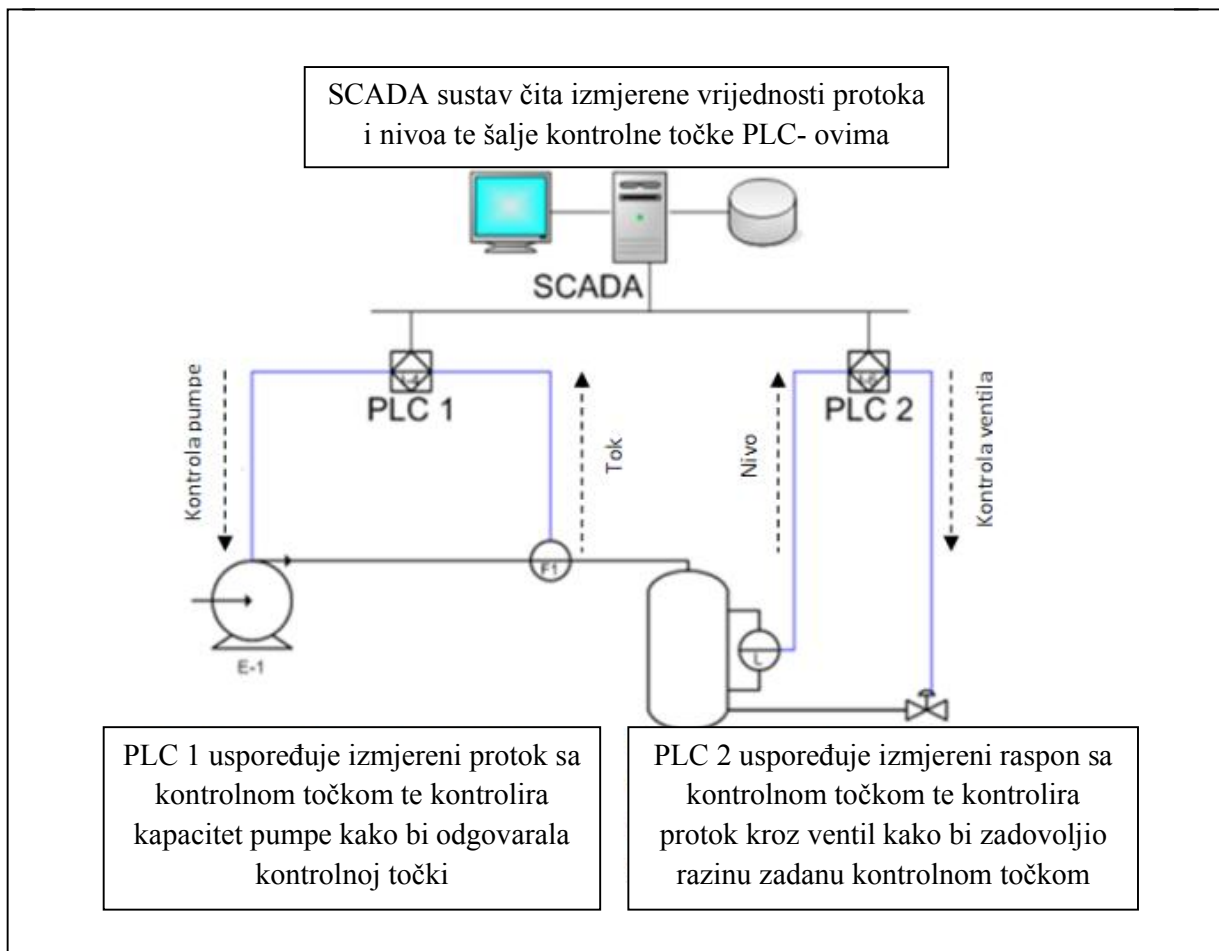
SCADA sustav čita izmjerene vrijednosti protoka i nivoa te šalje kontrolne točke PLC- ovima

SCADA

Kontrola pumpe

PLC 1

Tok

Nivo

PLC 2

Kontrola ventila

F1

L

E-1

PLC 1 uspoređuje izmjereni protok sa kontrolnom točkom te kontrolira kapacitet pumpe kako bi odgovarala kontrolnoj točki

PLC 2 uspoređuje izmjereni raspon sa kontrolnom točkom te kontrolira protok kroz ventil kako bi zadovoljio razinu zadanu kontrolnom točkom